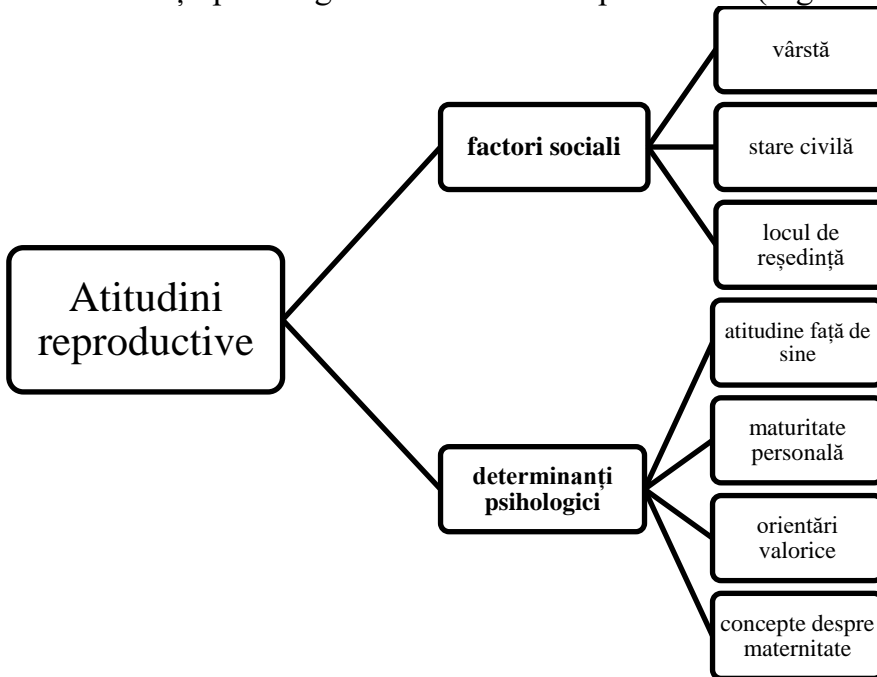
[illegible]

Atitudini reproductive

factori sociali

vârstă

stare civilă

locul de reședință

determinanți psihologici

atitudine față de sine

maturitate personală

orientări valorice

concepte despre maternitate